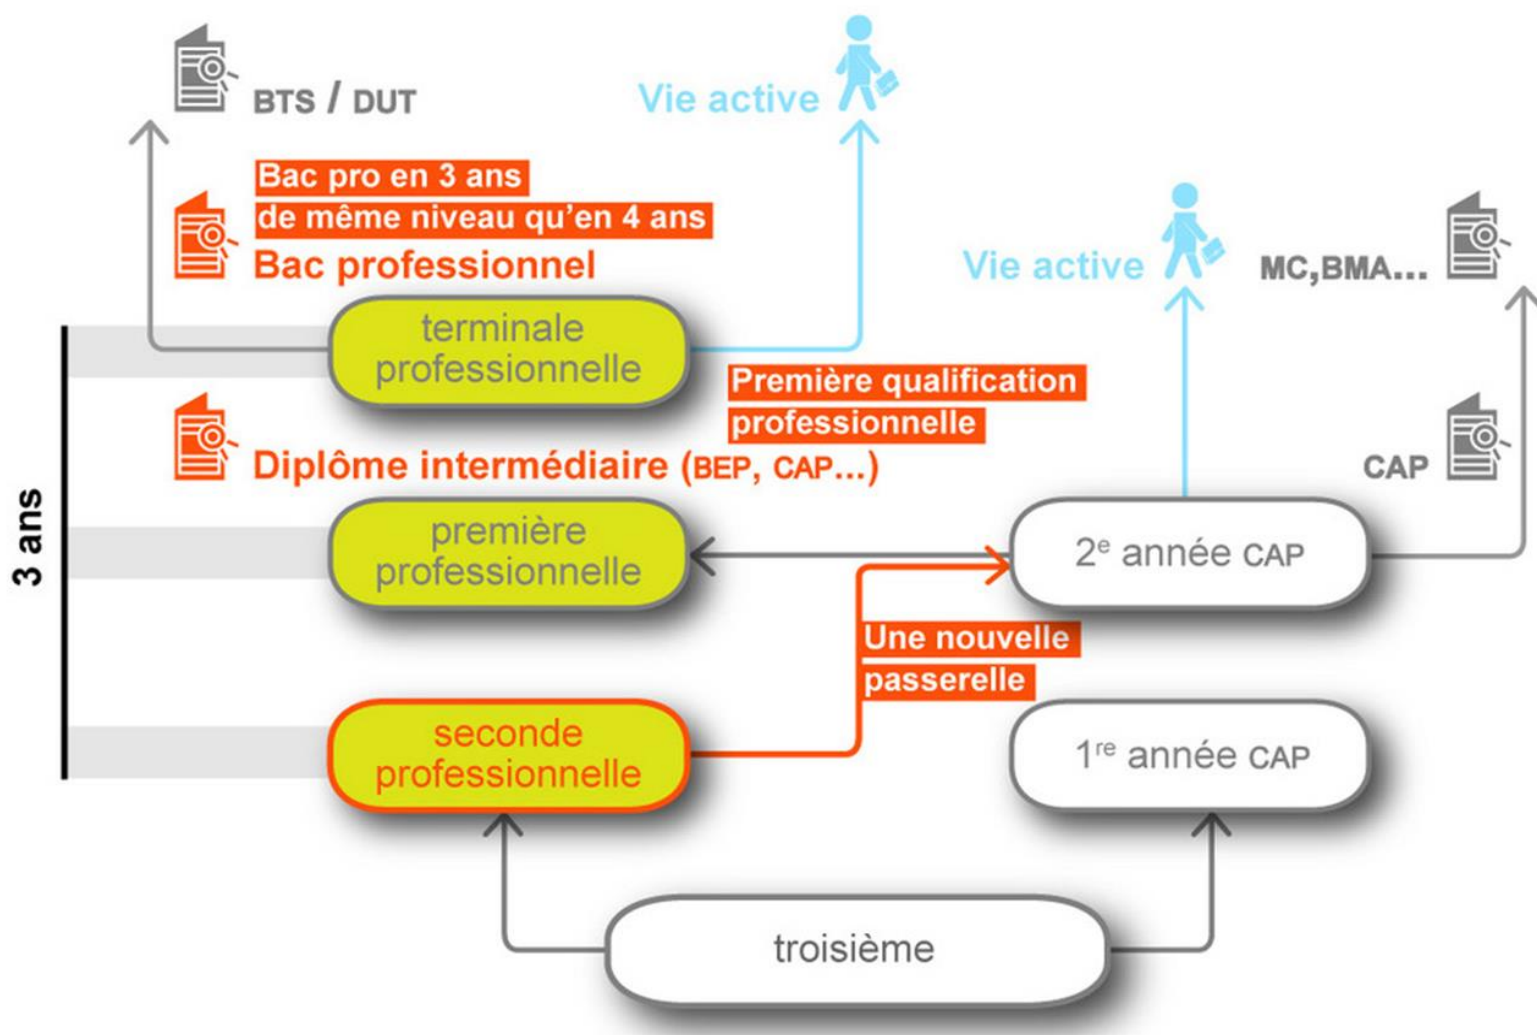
BTS / DUT

Vie active

Bac pro en 3 ans
de même niveau qu'en 4 ans
Bac professionnel

Vie active

MC,BMA...

3 ans

terminale professionnelle

Première qualification professionnelle

Diplôme intermédiaire (BEP, CAP...)

CAP

première professionnelle

2$^{e}$ année CAP

Une nouvelle passerelle

seconde professionnelle

1$^{re}$ année CAP

troisième